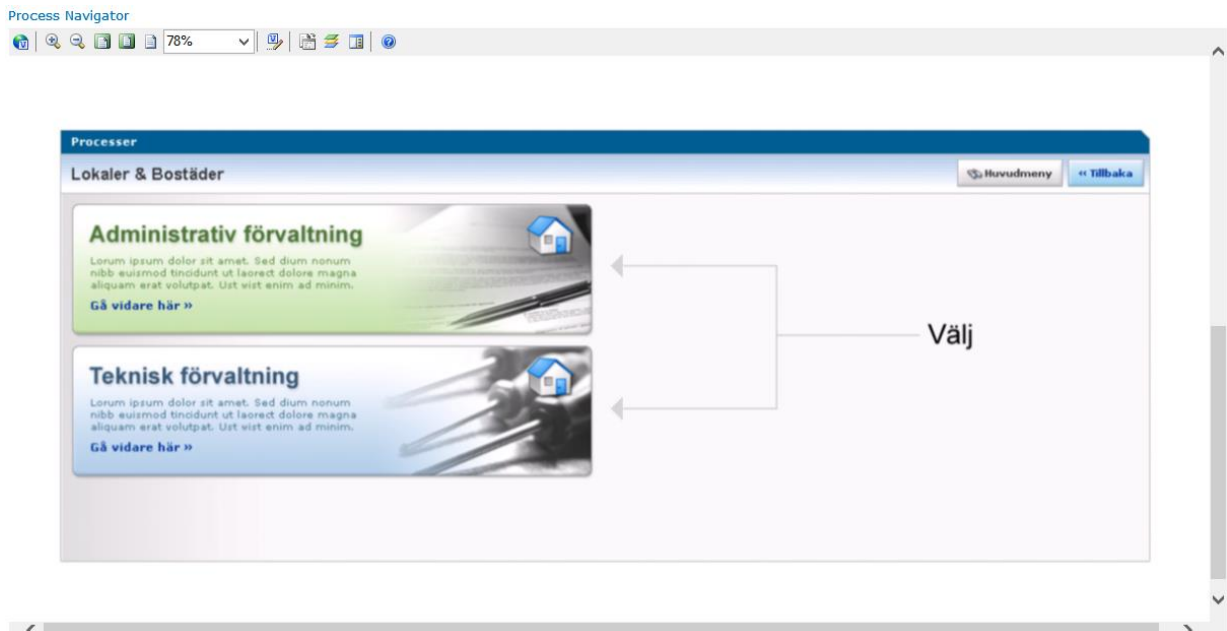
Process Navigator

78%

Processer

Lokaler & Bostäder

Huvudmeny

« Tillbaka

Administrativ förvaltning

Lorum ipsum dolor sit amet. Sed dium nonum nibb euismod tincidunt ut laorect dolore magna aliquam erat volutpat. Ust vist enim ad minim.

Gå vidare här »

Teknisk förvaltning

Lorum ipsum dolor sit amet. Sed dium nonum nibb euismod tincidunt ut laorect dolore magna aliquam erat volutpat. Ust vist enim ad minim.

Gå vidare här »

Välj